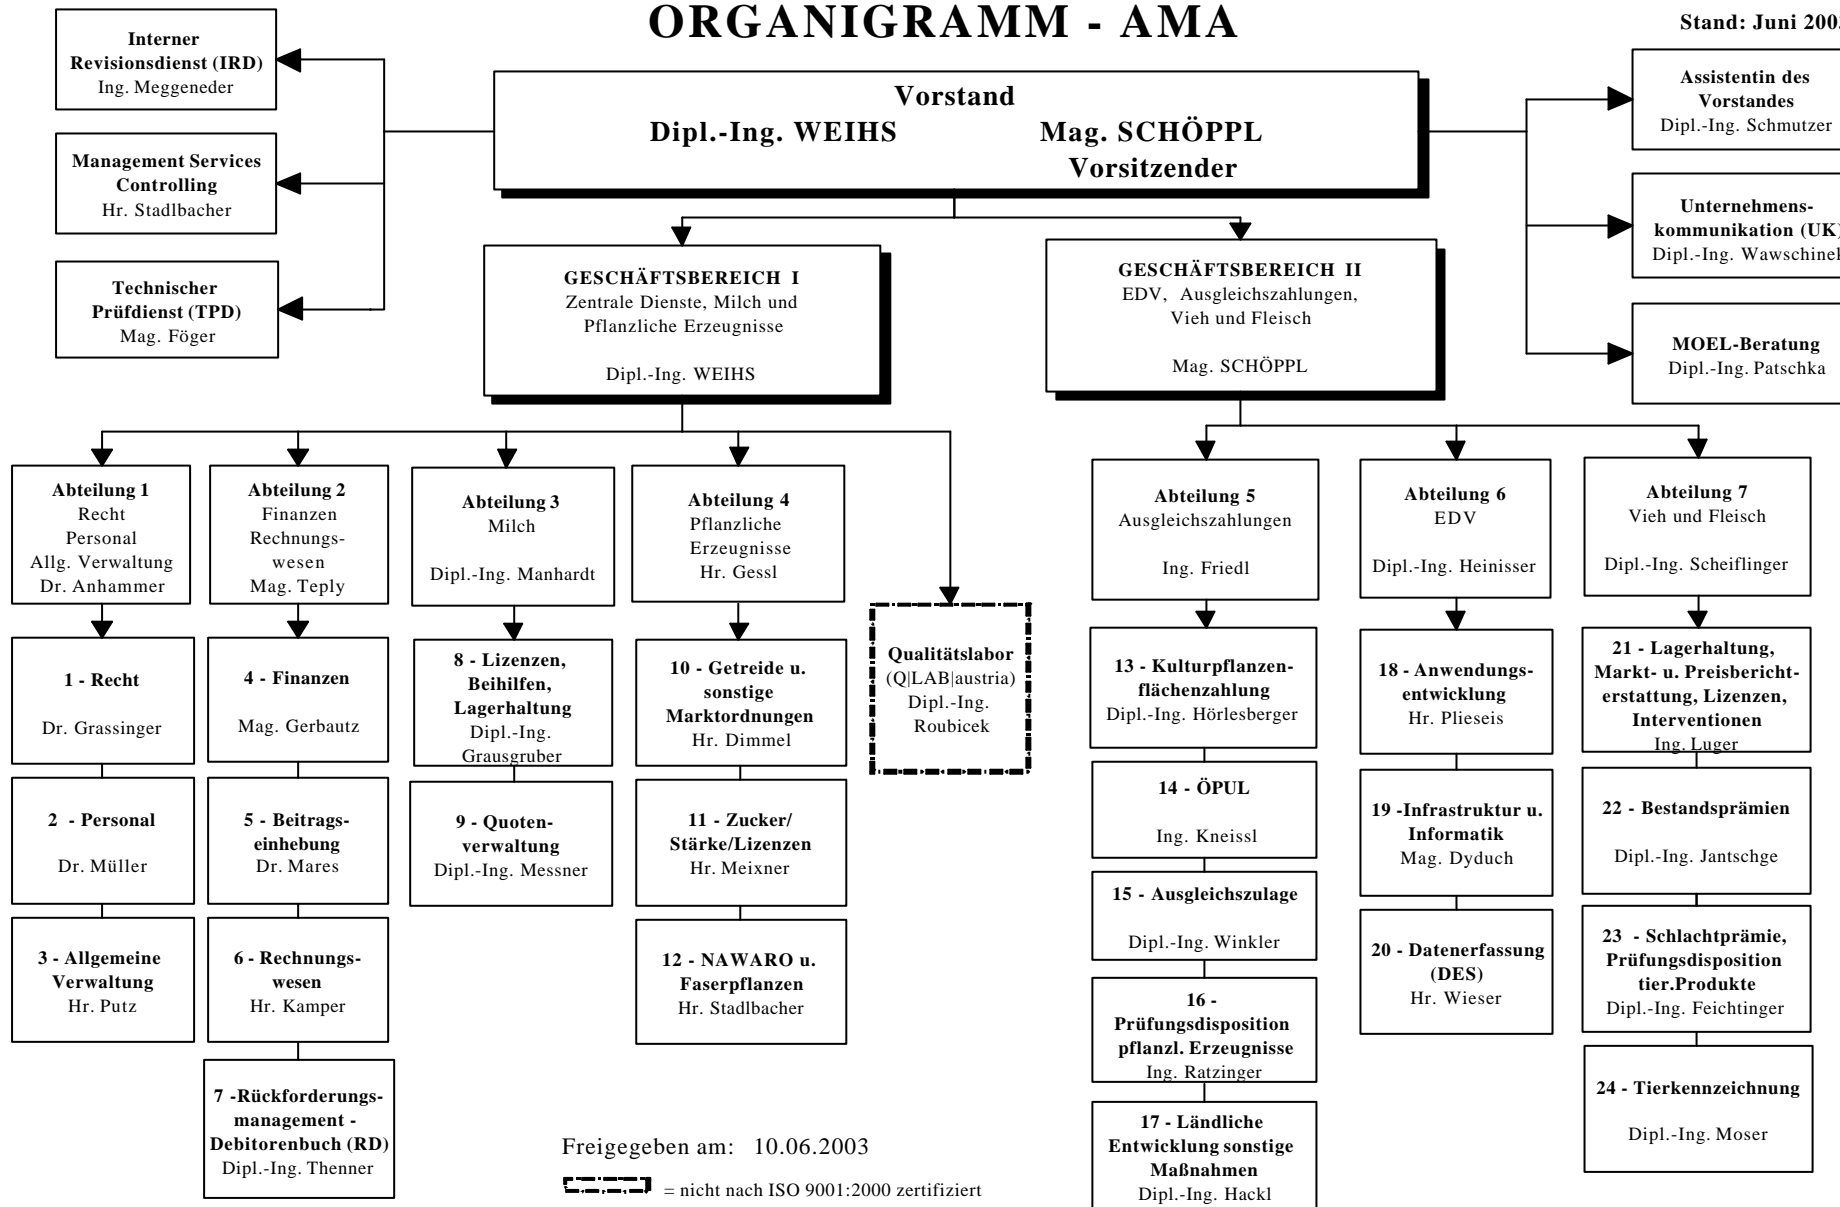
ORGANIGRAMM - AMA

Stand: Juni 200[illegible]

Interner Revisionsdienst (IRD)
Ing. Meggeneder

Management Services Controlling
Hr. Stadlbacher

Technischer Prüfdienst (TPD)
Mag. Föger

Vorstand
Dipl.-Ing. WEIHS
Mag. SCHÖPPL
Vorsitzender

Assistentin des Vorstandes
Dipl.-Ing. Schmutzer

Unternehmenskommunikation (UK)
Dipl.-Ing. Wawschinek

MOEL-Beratung
Dipl.-Ing. Patschka

GESCHÄFTSBEREICH I
Zentrale Dienste, Milch und Pflanzliche Erzeugnisse
Dipl.-Ing. WEIHS

GESCHÄFTSBEREICH II
EDV, Ausgleichszahlungen, Vieh und Fleisch
Mag. SCHÖPPL

Abteilung 1
Recht
Personal
Allg. Verwaltung
Dr. Anhammer

Abteilung 2
Finanzen
Rechnungswesen
Mag. Teply

Abteilung 3
Milch
Dipl.-Ing. Manhardt

Abteilung 4
Pflanzliche Erzeugnisse
Hr. Gessl

Qualitätslabor
(Q|LAB|austria)
Dipl.-Ing. Roubicek

Abteilung 5
Ausgleichszahlungen
Ing. Friedl

Abteilung 6
EDV
Dipl.-Ing. Heinisser

Abteilung 7
Vieh und Fleisch
Dipl.-Ing. Scheiflinger

1 - Recht
Dr. Grassinger

2 - Personal
Dr. Müller

3 - Allgemeine Verwaltung
Hr. Putz

4 - Finanzen
Mag. Gerbautz

5 - Beitragseinhebung
Dr. Mares

6 - Rechnungswesen
Hr. Kamper

7 -Rückforderungsmanagement - Debitorenbuch (RD)
Dipl.-Ing. Thenner

8 - Lizenzen, Beihilfen, Lagerhaltung
Dipl.-Ing. Grausgruber

9 - Quotenverwaltung
Dipl.-Ing. Messner

10 - Getreide u. sonstige Marktordnungen
Hr. Dimmel

11 - Zucker/ Stärke/Lizenzen
Hr. Meixner

12 - NAWARO u. Faserpflanzen
Hr. Stadlbacher

13 - Kulturpflanzenflächenzahlung
Dipl.-Ing. Hörlesberger

14 - ÖPUL
Ing. Kneissl

15 - Ausgleichszulage
Dipl.-Ing. Winkler

16 - Prüfungsdisposition pflanzl. Erzeugnisse
Ing. Ratzinger

17 - Ländliche Entwicklung sonstige Maßnahmen
Dipl.-Ing. Hackl

18 - Anwendungsentwicklung
Hr. Plieseis

19 -Infrastruktur u. Informatik
Mag. Dyduch

20 - Datenerfassung (DES)
Hr. Wieser

21 - Lagerhaltung, Markt- u. Preisberichterstattung, Lizenzen, Interventionen
Ing. Luger

22 - Bestandsprämien
Dipl.-Ing. Jantschge

23 - Schlachtprämie, Prüfungsdisposition tier.Produkte
Dipl.-Ing. Feichtinger

24 - Tierkennzeichnung
Dipl.-Ing. Moser

Freigegeben am: 10.06.2003

= nicht nach ISO 9001:2000 zertifiziert